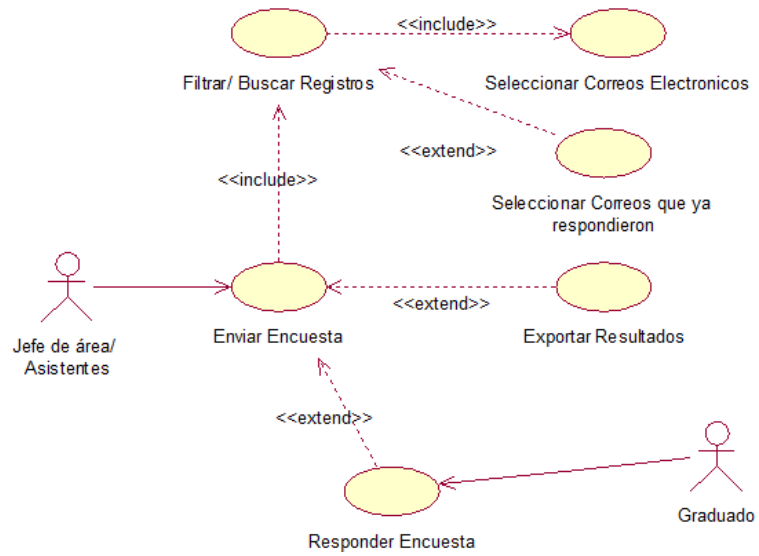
<<include>>

Filtrar/ Buscar Registros

Seleccionar Correos Electronicos

<<extend>>

Seleccionar Correos que ya respondieron

<<include>>

Jefe de área/ Asistentes

Enviar Encuesta

<<extend>>

Exportar Resultados

<<extend>>

Graduado

Responder Encuesta